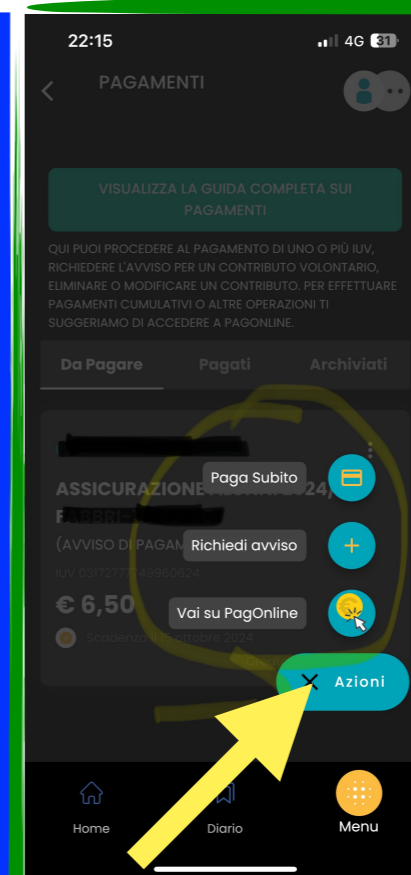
22:15
4G 31

PAGAMENTI

VISUALIZZA LA GUIDA COMPLETA SUI PAGAMENTI

QUI PUOI PROCEDERE AL PAGAMENTO DI UNO O PIÙ IUV, RICHIEDERE L'AVVISO PER UN CONTRIBUTO VOLONTARIO, ELIMINARE O MODIFICARE UN CONTRIBUTO. PER EFFETTUARE PAGAMENTI CUMULATIVI O ALTRE OPERAZIONI TI SUGGERIAMO DI ACCEDERE A PAGONLINE.

Da Pagare | Pagati | Archiviati

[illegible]

ASSICURAZIONE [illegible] 2024/ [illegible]

(AVVISO DI PAGAM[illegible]

IUV 0317277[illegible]49960624

€ 6,50

Scadenza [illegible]ttobre 2024

Paga Subito

Richiedi avviso

Vai su PagOnline

Azioni

Home

Diario

Menu